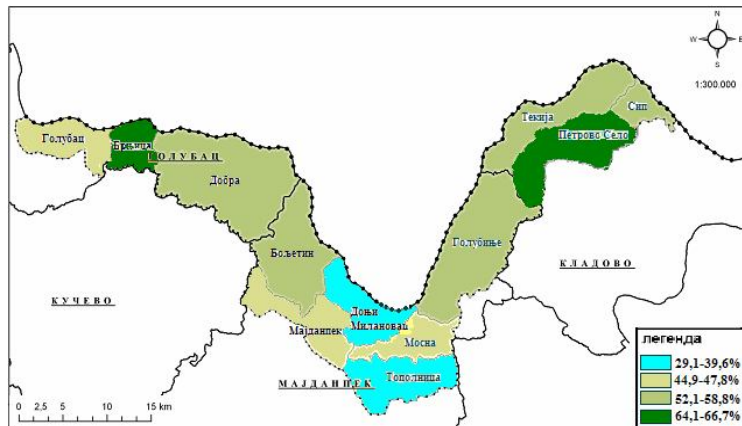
N
W E
S
1:300.000

Голубац
Брњица
ГОЛУБАЦ
Добра
Бољетин
Доњи Милановац
Мајданпек
Мосна
Тополница
Голубиње
Текија
Сип
Петрово Село
КЛАДОВО
КУЧЕВО
МАЈДАНПЕК

0 2,5 5 10 15 km

легенда
29,1-39,6%
44,9-47,8%
52,1-58,8%
64,1-66,7%